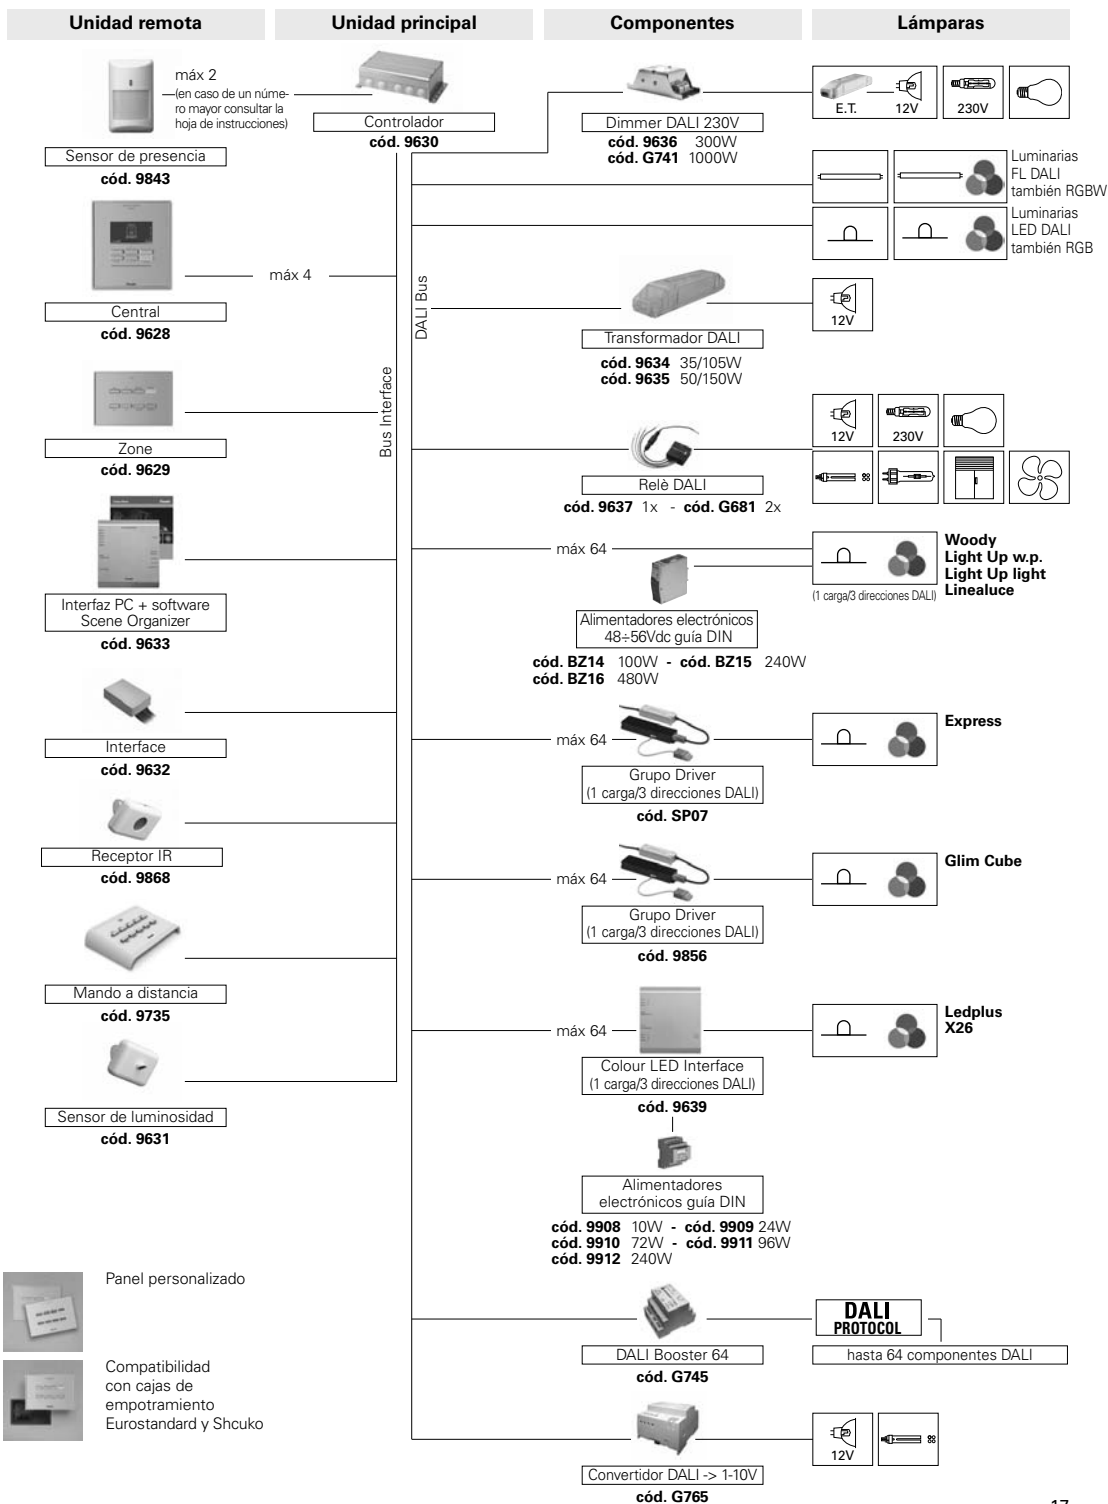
Unidad remota

Unidad principal

Componentes

Lámparas

máx 2
(en caso de un número mayor consultar la hoja de instrucciones)

Sensor de presencia
cód. 9843

Controlador
cód. 9630

Dimmer DALI 230V
cód. 9636 300W
cód. G741 1000W

E.T. 12V 230V

Luminarias FL DALI también RGBW

Luminarias LED DALI también RGB

Central
cód. 9628

máx 4

DALI Bus

Bus Interface

Transformador DALI
cód. 9634 35/105W
cód. 9635 50/150W

12V

Zone
cód. 9629

12V 230V

Relè DALI
cód. 9637 1x - cód. G681 2x

máx 64

Woody
Light Up w.p.
Light Up light
Linealuce

(1 carga/3 direcciones DALI)

Interfaz PC + software Scene Organizer
cód. 9633

Alimentadores electrónicos 48÷56Vdc guía DIN
cód. BZ14 100W - cód. BZ15 240W
cód. BZ16 480W

Interface
cód. 9632

máx 64

Grupo Driver
(1 carga/3 direcciones DALI)
cód. SP07

Express

Receptor IR
cód. 9868

máx 64

Grupo Driver
(1 carga/3 direcciones DALI)
cód. 9856

Glim Cube

Mando a distancia
cód. 9735

máx 64

Colour LED Interface
(1 carga/3 direcciones DALI)
cód. 9639

Ledplus
X26

Sensor de luminosidad
cód. 9631

Alimentadores electrónicos guía DIN
cód. 9908 10W - cód. 9909 24W
cód. 9910 72W - cód. 9911 96W
cód. 9912 240W

Panel personalizado

Compatibilidad con cajas de empotramiento Eurostandard y Shcuko

DALI Booster 64
cód. G745

DALI PROTOCOL

hasta 64 componentes DALI

Convertidor DALI -> 1-10V
cód. G765

12V

17